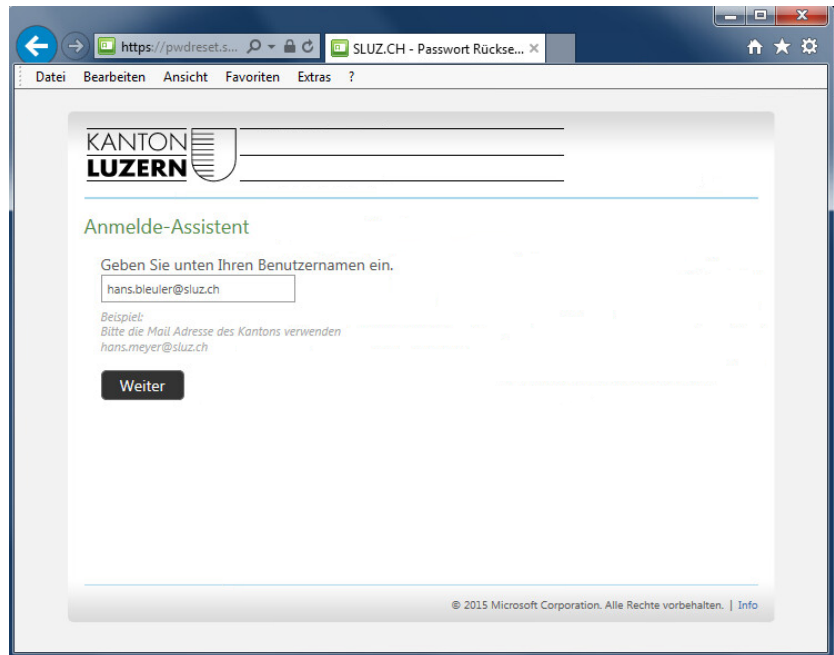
https://pwdreset.s...

SLUZ.CH - Passwort Rückse...

Datei Bearbeiten Ansicht Favoriten Extras ?

KANTON
LUZERN

Anmelde-Assistent

Geben Sie unten Ihren Benutzernamen ein.

hans.bleuler@sluz.ch

Beispiel:
Bitte die Mail Adresse des Kantons verwenden
hans.meyer@sluz.ch

Weiter

© 2015 Microsoft Corporation. Alle Rechte vorbehalten. | Info